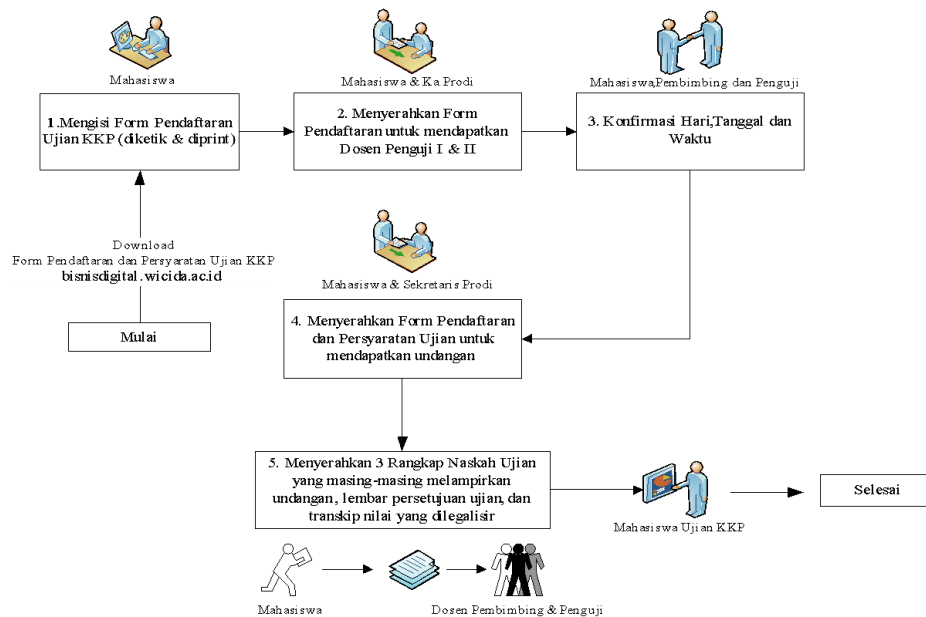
Mahasiswa

1.Mengisi Form Pendaftaran Ujian KKP (diketik & diprint)

Mahasiswa & Ka Prodi

2. Menyerahkan Form Pendaftaran untuk mendapatkan Dosen Penguji I & II

Mahasiswa,Pembimbing dan Penguji

3. Konfirmasi Hari,Tanggal dan Waktu

Download
Form Pendaftaran dan Persyaratan Ujian KKP
bisnisdigital.wicida.ac.id

Mulai

Mahasiswa & Sekretaris Prodi

4. Menyerahkan Form Pendaftaran dan Persyaratan Ujian untuk mendapatkan undangan

5. Menyerahkan 3 Rangkap Naskah Ujian yang masing-masing melampirkan undangan, lembar persetujuan ujian, dan transkip nilai yang dilegalisir

Mahasiswa Ujian KKP

Selesai

Mahasiswa

Dosen Pembimbing & Penguji